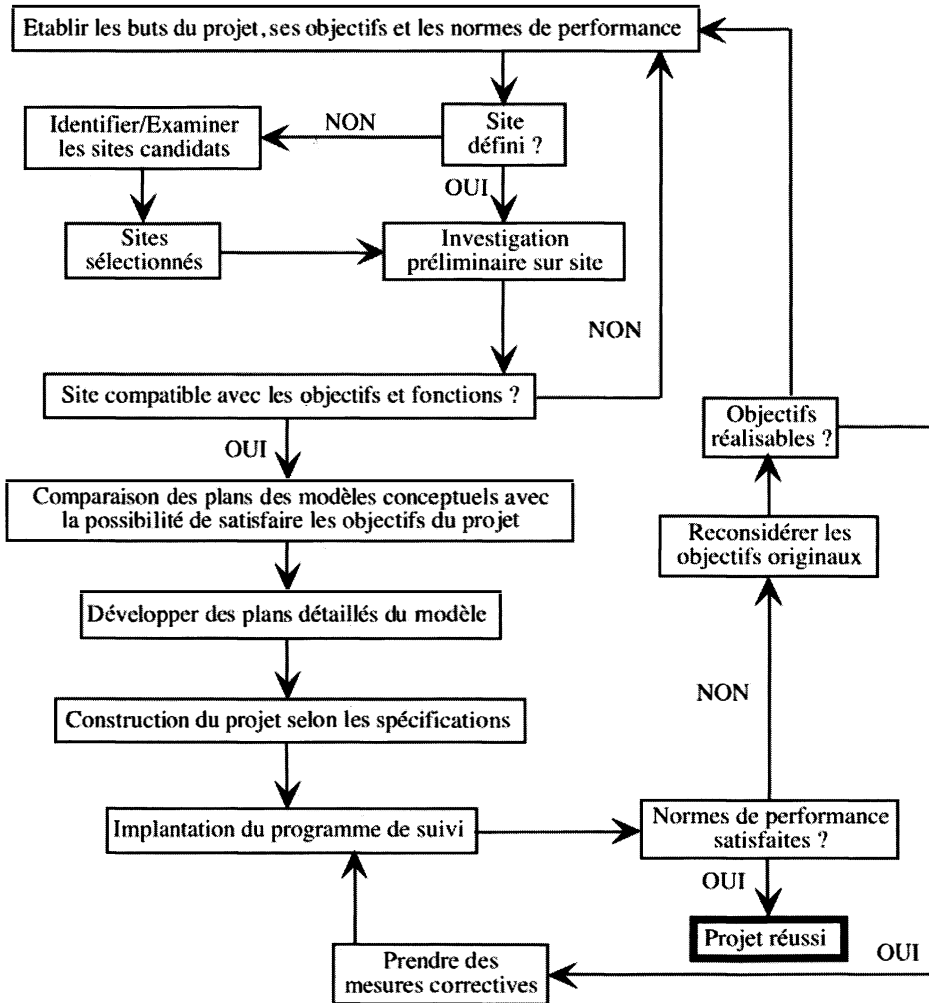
Etablir les buts du projet, ses objectifs et les normes de performance

Site défini ?

NON

Identifier/Examiner les sites candidats

OUI

Sites sélectionnés

Investigation préliminaire sur site

NON

Site compatible avec les objectifs et fonctions ?

OUI

Comparaison des plans des modèles conceptuels avec la possibilité de satisfaire les objectifs du projet

Développer des plans détaillés du modèle

Construction du projet selon les spécifications

Implantation du programme de suivi

Normes de performance satisfaites ?

OUI

Projet réussi

NON

Reconsidérer les objectifs originaux

Objectifs réalisables ?

OUI

Prendre des mesures correctives